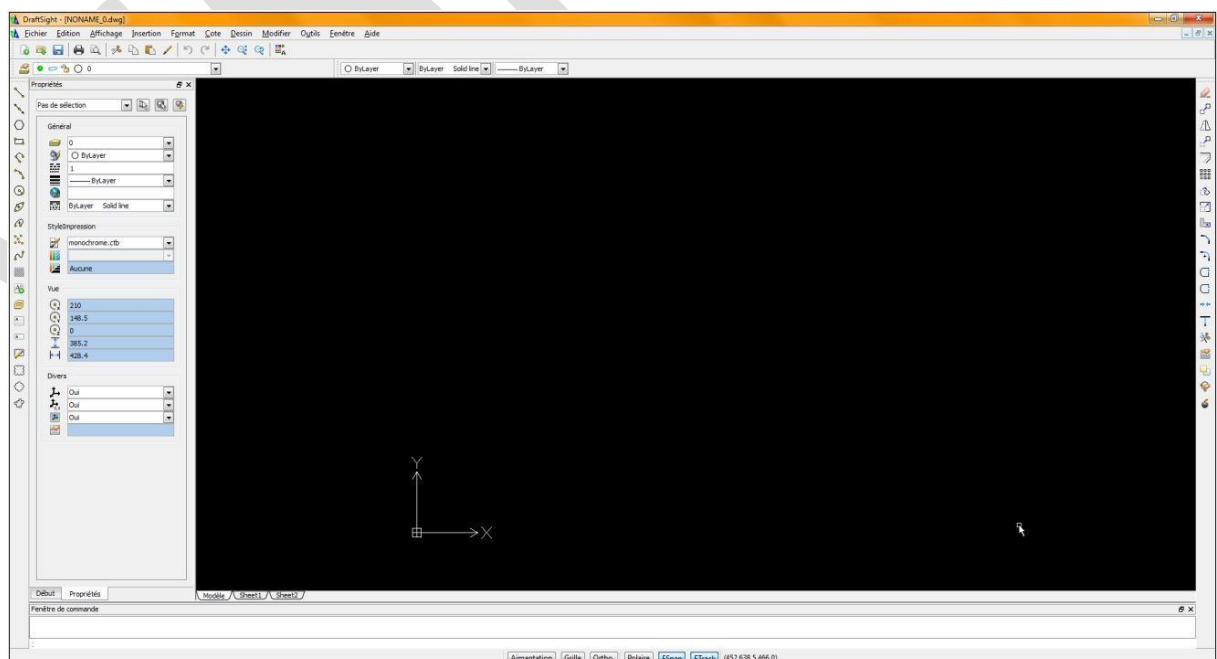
DraftSight - [NONAME_0.dwg]

Fichier Edition Affichage Insertion Format Cote Dessin Modifier Outils Fenêtre Aide

0

ByLayer ByLayer Solid line ByLayer

Propriétés

Pas de sélection

Général

0

ByLayer

1

ByLayer

ByLayer Solid line

StyleImpression

monochrome.ctb

Aucune

Vue

210

148.5

0

385.2

428.4

Divers

Oui

Oui

Oui

Y

X

Début Propriétés

Modèle Sheet1 Sheet2

Fenêtre de commande

:

Aimantation Grille Ortho Polaire ESnap ETrack (452.638,5.466,0)